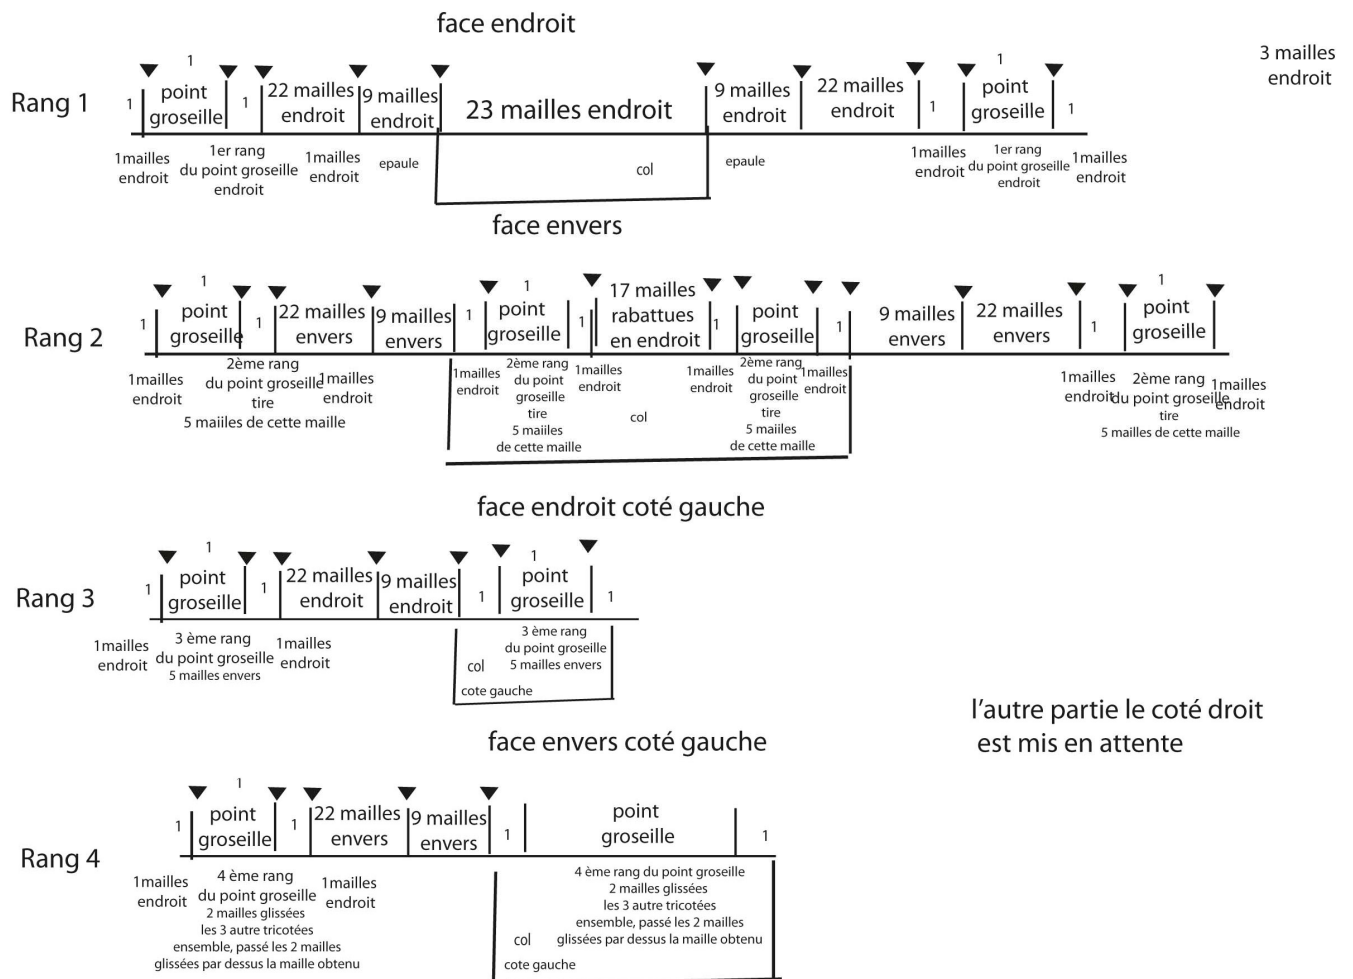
face endroit

3 mailles endroit

Rang 1

1 | 1 point groseille | 1 | 22 mailles endroit | 9 mailles endroit | 23 mailles endroit | 9 mailles endroit | 22 mailles endroit | 1 | 1 point groseille | 1

1mailles endroit

1er rang du point groseille endroit

1mailles endroit

epaule

col

epaule

1mailles endroit

1er rang du point groseille endroit

1mailles endroit

face envers

Rang 2

1 | 1 point groseille | 1 | 22 mailles envers | 9 mailles envers | 1 | 1 point groseille | 1 | 17 mailles rabattues en endroit | 1 | point groseille | 1 | 9 mailles envers | 22 mailles envers | 1 | 1 point groseille

1mailles endroit

2ème rang du point groseille tire 5 mailes de cette maille

1mailles endroit

1mailles endroit

2ème rang du point groseille tire 5 mailes de cette maille

1mailles endroit

col

1mailles endroit

2ème rang du point groseille tire 5 mailes de cette maille

1mailles endroit

1mailles endroit

2ème rang du point groseille tire 5 mailles de cette maille

1mailles endroit

face endroit coté gauche

Rang 3

1 | 1 point groseille | 1 | 22 mailles endroit | 9 mailles endroit | 1 | 1 point groseille | 1

1mailles endroit

3 ème rang du point groseille 5 mailles envers

1mailles endroit

col

3 ème rang du point groseille 5 mailles envers

cote gauche

l'autre partie le coté droit est mis en attente

face envers coté gauche

Rang 4

1 | 1 point groseille | 1 | 22 mailles envers | 9 mailles envers | 1 | point groseille | 1

1mailles endroit

4 ème rang du point groseille 2 mailles glissées les 3 autre tricotées ensemble, passé les 2 mailles glissées par dessus la maille obtenu

1mailles endroit

col

cote gauche

4 ème rang du point groseille 2 mailles glissées les 3 autre tricotées ensemble, passé les 2 mailles glissées par dessus la maille obtenu